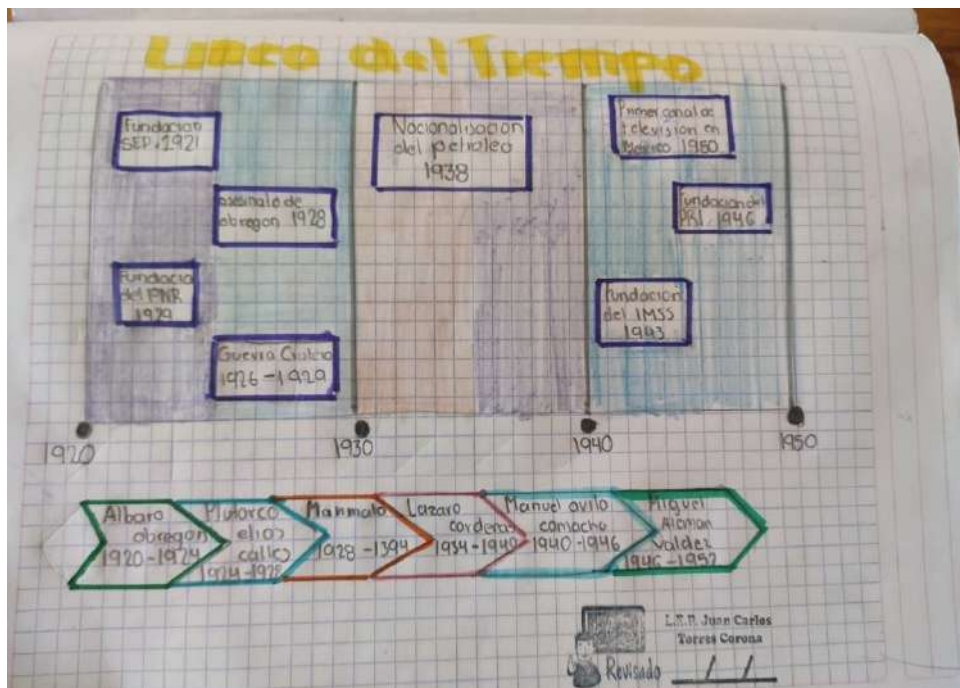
Linea del Tiempo

Fundacion SEP 1921

asesinato de obregon 1928

Fundacion del PNR 1929

Guerra Cristera 1926 - 1929

Nacionalisacion del petroleo 1938

Primer canal de television en Mexico 1950

fundacion del PRI 1946

fundacion del IMSS 1943

1920

1930

1940

1950

Albaro obregon 1920 - 1924

Plutarco elias calles 1924 - 1928

Maximato 1928 - 1934

Lazaro cardenas 1934 - 1940

Manuel avila camacho 1940 - 1946

Miguel Aleman Valdez 1946 - 1952

L.T.F. Juan Carlos Torres Corona

Revisado / /